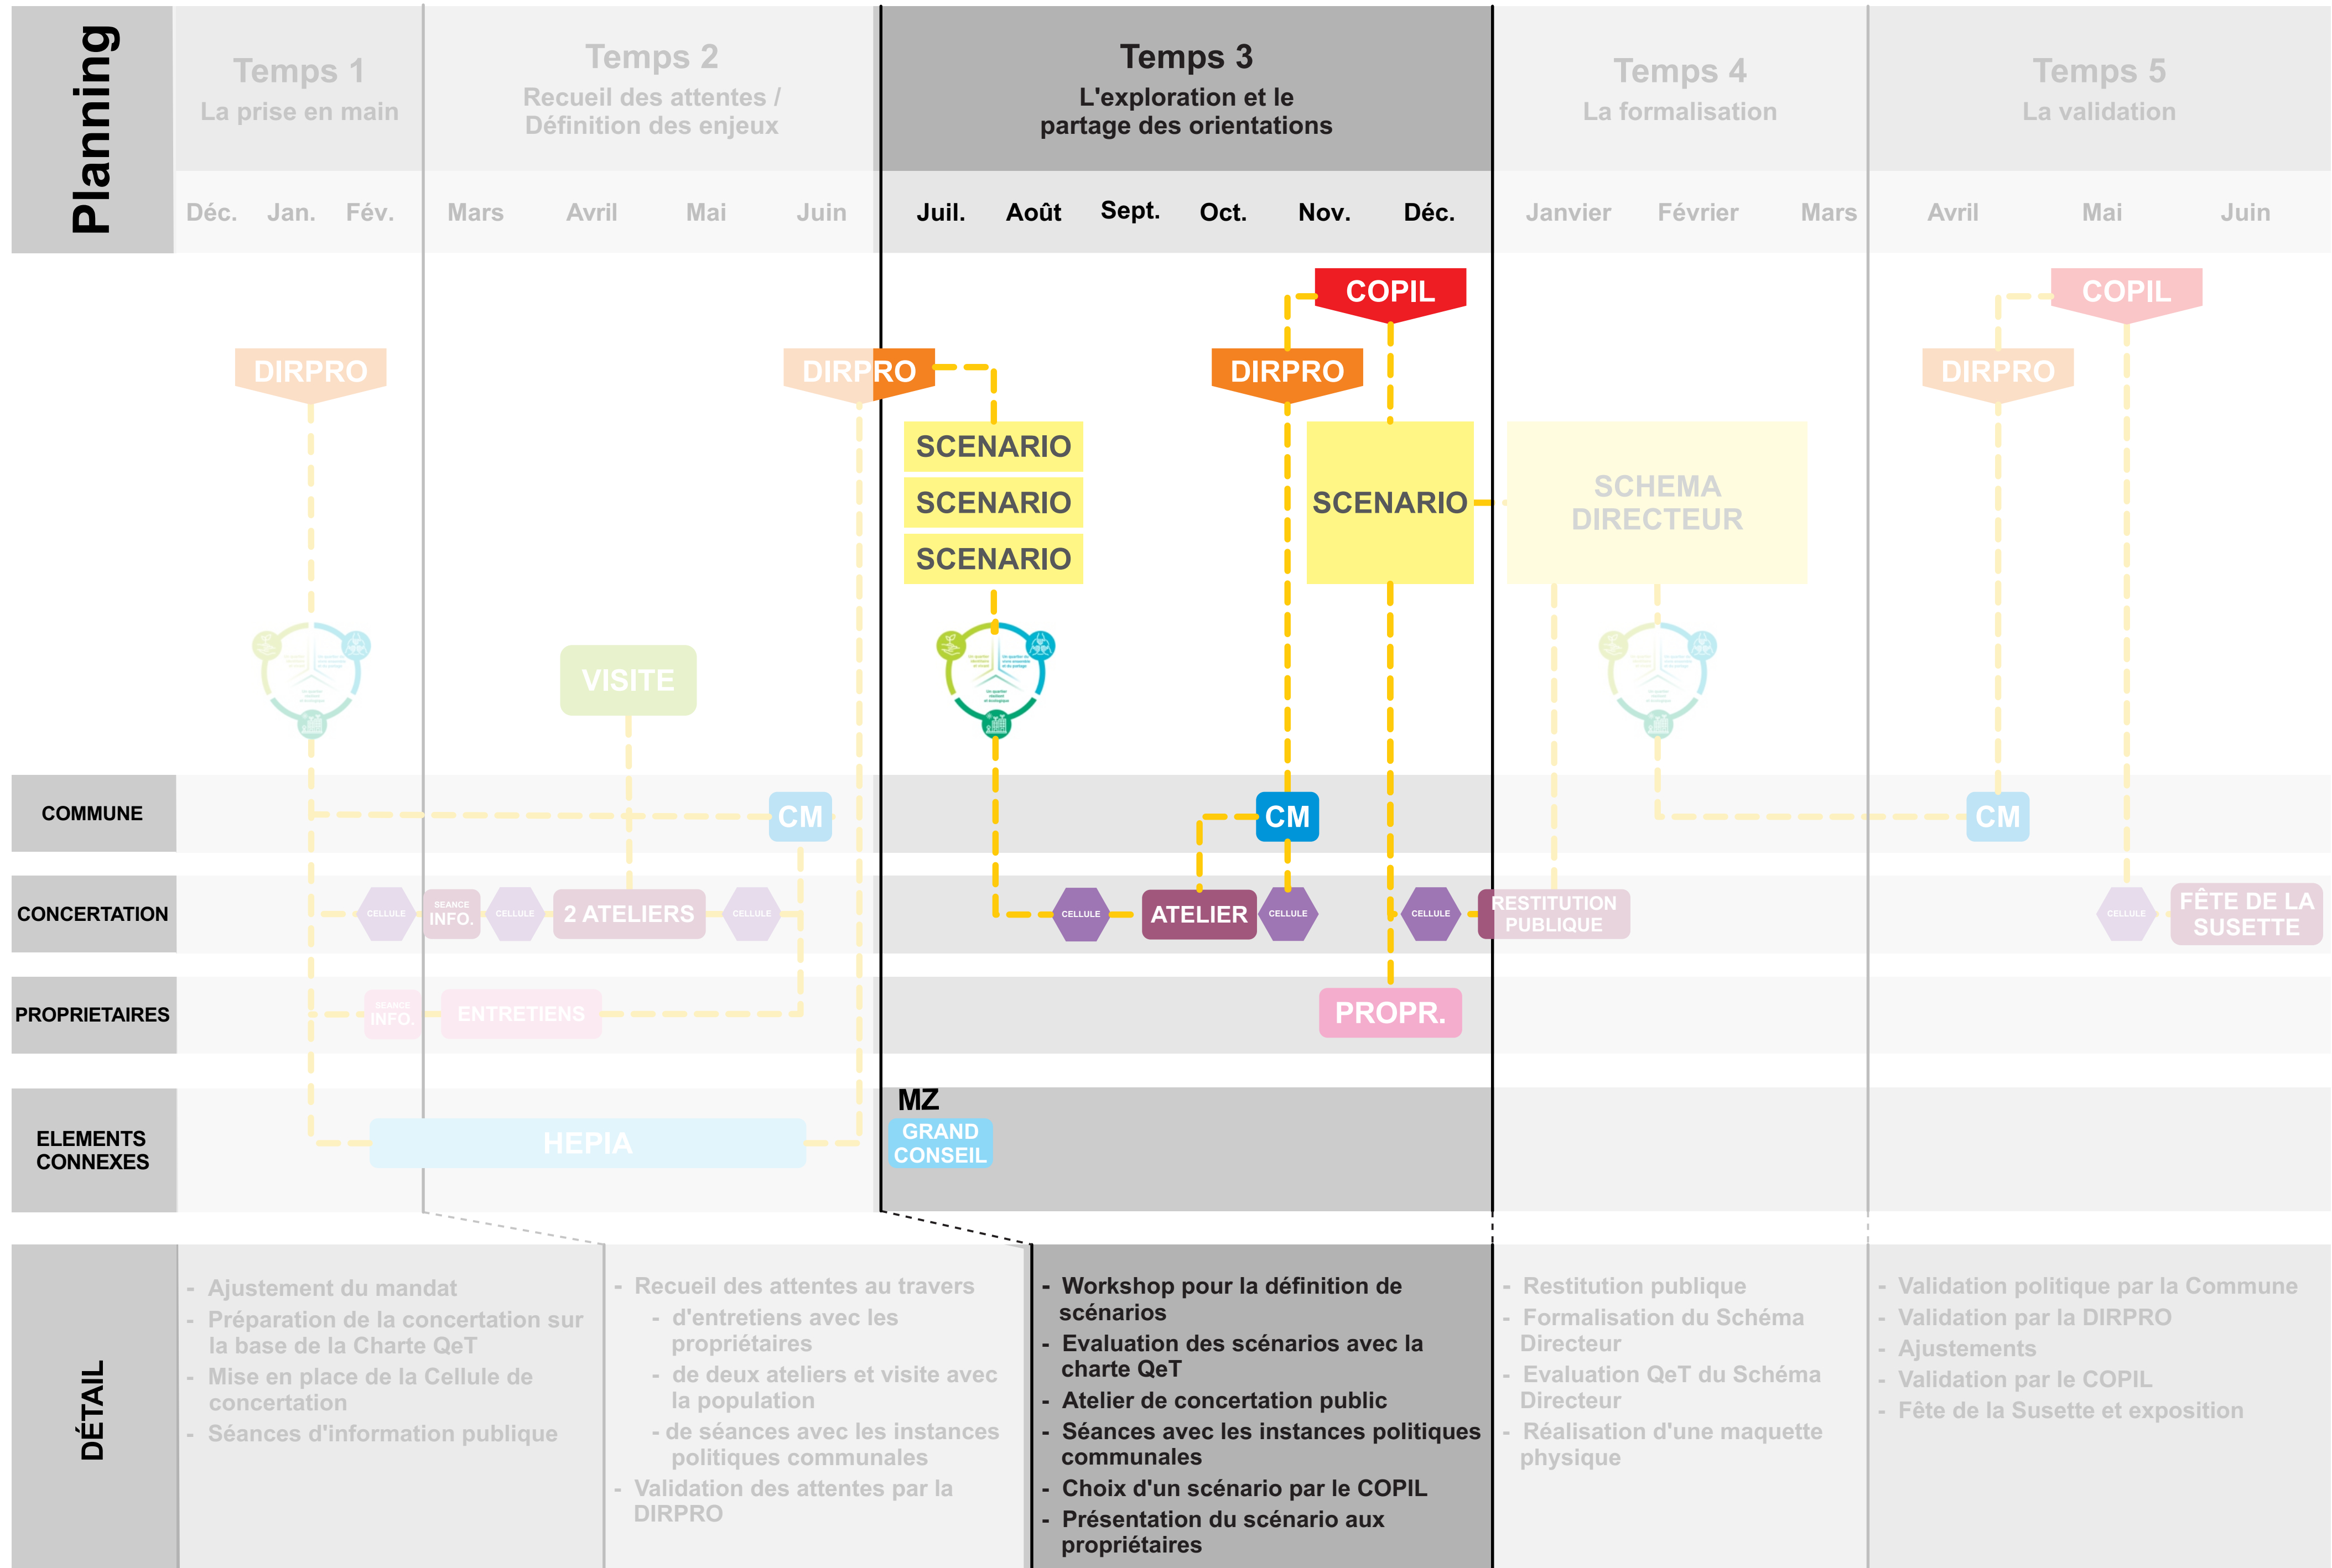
Planning

Temps 1
La prise en main

Temps 2
Recueil des attentes / Définition des enjeux

Temps 3
L'exploration et le partage des orientations

Temps 4
La formalisation

Temps 5
La validation

Déc. Jan. Fév. Mars Avril Mai Juin Juil. Août Sept. Oct. Nov. Déc. Janvier Février Mars Avril Mai Juin

COPIL
COPIL
DIRPRO
DIRPRO
DIRPRO
DIRPRO
SCENARIO
SCENARIO
SCENARIO
SCENARIO
SCHEMA DIRECTEUR
VISITE

COMMUNE
CM
CM
CM

CONCERTATION
CELLULE
SEANCE INFO.
CELLULE
2 ATELIERS
CELLULE
CELLULE
ATELIER
CELLULE
CELLULE
RESTITUTION PUBLIQUE
CELLULE
FÊTE DE LA SUSETTE

PROPRIETAIRES
SEANCE INFO.
ENTRETIENS
PROPR.

ELEMENTS CONNEXES
HEPIA
MZ
GRAND CONSEIL

DÉTAIL

- Ajustement du mandat
- Préparation de la concertation sur la base de la Charte QeT
- Mise en place de la Cellule de concertation
- Séances d'information publique

- Recueil des attentes au travers
- d'entretiens avec les propriétaires
- de deux ateliers et visite avec la population
- de séances avec les instances politiques communales
- Validation des attentes par la DIRPRO

- Workshop pour la définition de scénarios
- Evaluation des scénarios avec la charte QeT
- Atelier de concertation public
- Séances avec les instances politiques communales
- Choix d'un scénario par le COPIL
- Présentation du scénario aux propriétaires

- Restitution publique
- Formalisation du Schéma Directeur
- Evaluation QeT du Schéma Directeur
- Réalisation d'une maquette physique

- Validation politique par la Commune
- Validation par la DIRPRO
- Ajustements
- Validation par le COPIL
- Fête de la Susette et exposition